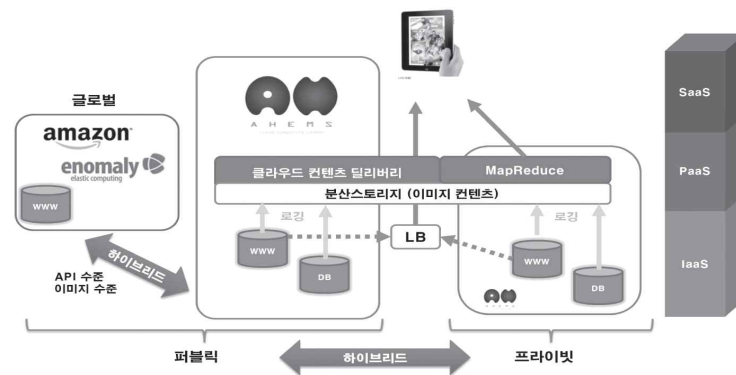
글로벌

amazon

enomaly
elastic computing

WWW

A H E M S

클라우드 컨텐츠 딜리버리

MapReduce

분산스토리지 (이미지 컨텐츠)

로깅

WWW

DB

LB

로깅

WWW

DB

하이브리드

API 수준
이미지 수준

SaaS

PaaS

IaaS

퍼블릭

하이브리드

프라이빗